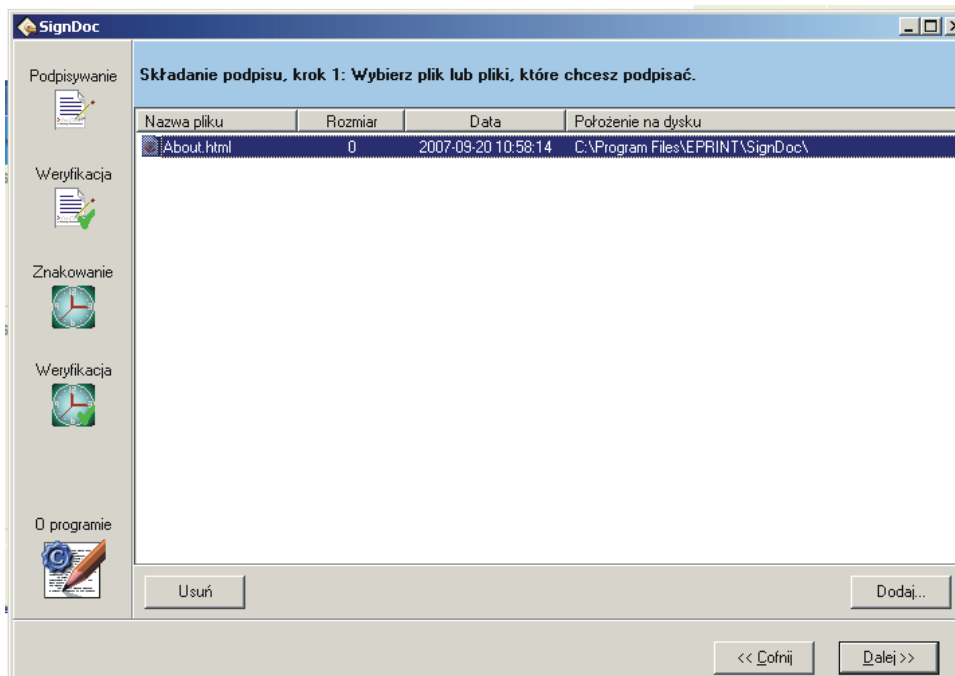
SignDoc

Podpisywanie

Weryfikacja

Znakowanie

Weryfikacja

O programie

Składanie podpisu, krok 1: Wybierz plik lub pliki, które chcesz podpisać.

| Nazwa pliku | Rozmiar | Data | Położenie na dysku |
|---|---|---|---|
| About.html | 0 | 2007-09-20 10:58:14 | C:\Program Files\EPRINT\SignDoc\ |

Usuń

Dodaj...

<< Cofnij

Dalej >>